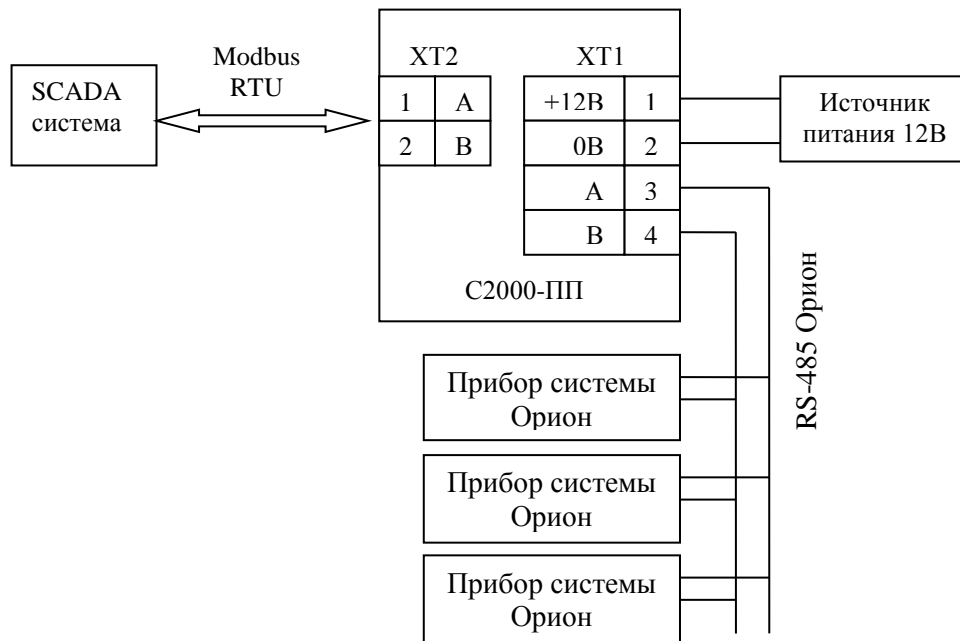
SCADA система

Modbus RTU

XT2

| 1 | A |
|---|---|
| 2 | B |

XT1

| +12В | 1 |
|---|---|
| 0В | 2 |
| A | 3 |
| B | 4 |

С2000-ПП

Источник питания 12В

RS-485 Орион

Прибор системы Орион

Прибор системы Орион

Прибор системы Орион